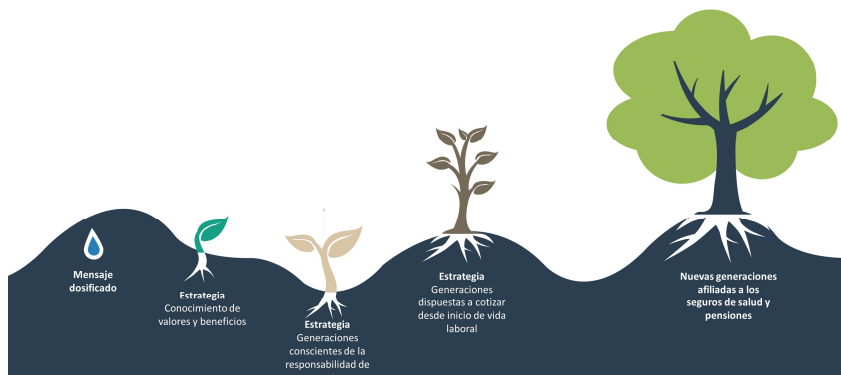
Mensaje dosificado

Estrategia
Conocimiento de valores y beneficios

Estrategia
Generaciones conscientes de la responsabilidad de

Estrategia
Generaciones dispuestas a cotizar desde inicio de vida laboral

Nuevas generaciones afiliadas a los seguros de salud y pensiones